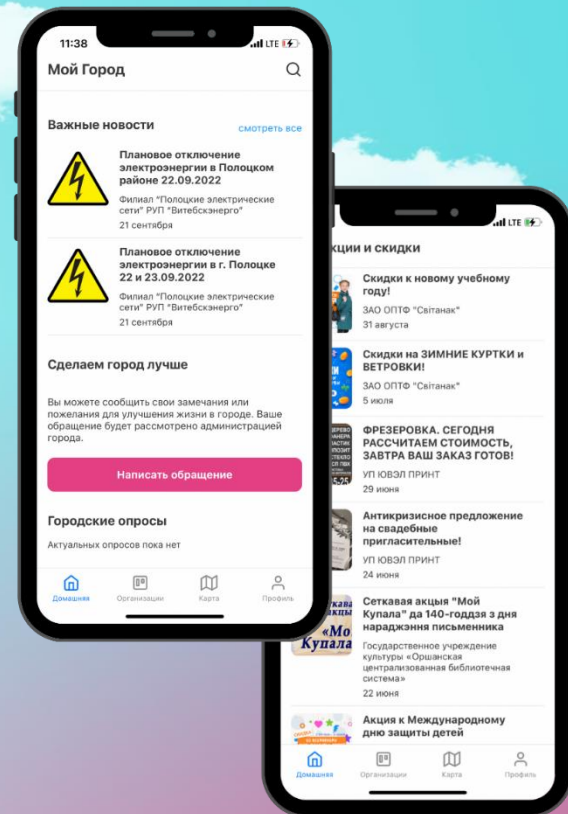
11:38 LTE

Мой Город

Важные новости

смотреть все

Плановое отключение электроэнергии в Полоцком районе 22.09.2022

Филиал "Полоцкие электрические сети" РУП "Витебскэнерго"

21 сентября

Плановое отключение электроэнергии в г. Полоцке 22 и 23.09.2022

Филиал "Полоцкие электрические сети" РУП "Витебскэнерго"

21 сентября

Сделаем город лучше

Вы можете сообщить свои замечания или пожелания для улучшения жизни в городе. Ваше обращение будет рассмотрено администрацией города.

Написать обращение

Городские опросы

Актуальных опросов пока нет

Домашняя Организации Карта Профиль

LTE

кции и скидки

Скидки к новому учебному году!

ЗАО ОПТФ "Світанак"

31 августа

Скидки на ЗИМНИЕ КУРТКИ и ВЕТРОВКИ!

ЗАО ОПТФ "Світанак"

5 июля

ФРЕЗЕРОВКА. СЕГОДНЯ РАССЧИТАЕМ СТОИМОСТЬ, ЗАВТРА ВАШ ЗАКАЗ ГОТОВ!

УП ЮВЭЛ ПРИНТ

29 июня

Антикризисное предложение на свадебные пригласительные!

УП ЮВЭЛ ПРИНТ

24 июня

Сеткавая акцыя "Мой Купала" да 140-годдзя з дня нараджэння пісьменніка

Государственное учреждение культуры «Оршанская централизованная библиотечная система»

22 июня

Акция к Международному дню защиты детей

Домашняя Организации Карта Профиль